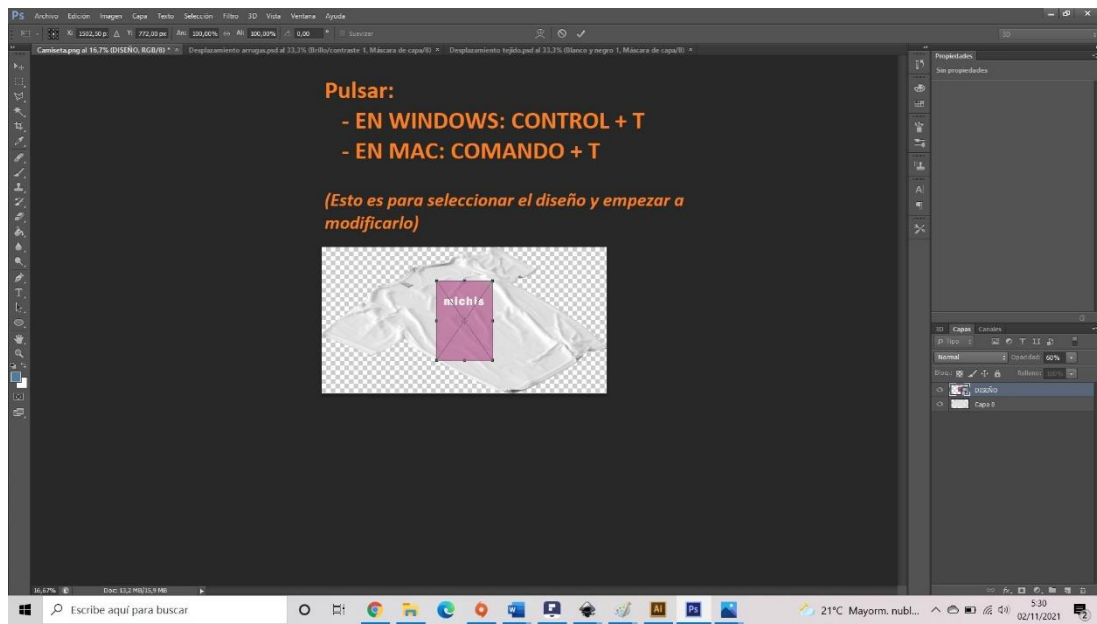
Ps Archivo Edición Imagen Capa Texto Selección Filtro 3D Vista Ventana Ayuda

X: 1502,50 p Y: 772,00 px An: 100,00% Al: 100,00% 0,00 Suavizar

3D

Camiseta.png al 16,7% (DISEÑO, RGB/8) * × Desplazamiento arrugas.psd al 33,3% (Brillo/contraste 1, Máscara de capa/8) × Desplazamiento tejido.psd al 33,3% (Blanco y negro 1, Máscara de capa/8) ×

Pulsar:
- EN WINDOWS: CONTROL + T
- EN MAC: COMANDO + T

(Esto es para seleccionar el diseño y empezar a modificarlo)

michis

Propiedades
Sin propiedades

3D Capas Canales
Tipo
Normal Opacidad: 60%
Bloq.: Relleno: 100%
DISEÑO
Capa 0

16,67% Doc: 13,2 MB/15,9 MB

Escribe aquí para buscar

21°C Mayorm. nubl... 5:30 02/11/2021 2